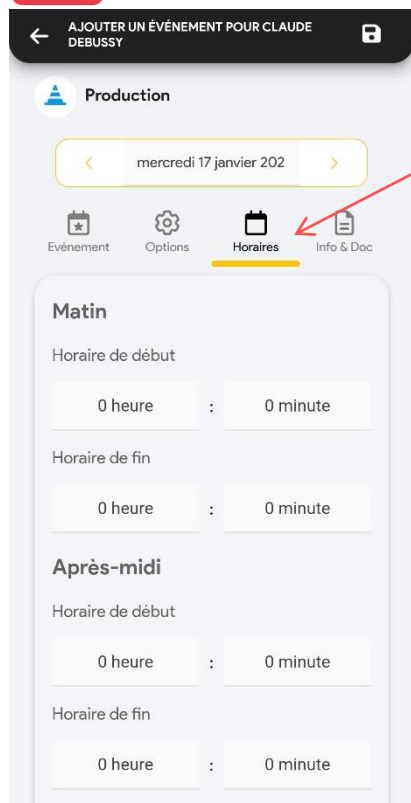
AJOUTER UN ÉVÉNEMENT POUR CLAUDE DEBUSSY

Production

<
mercredi 17 janvier 202
>

Evénement
Options
Horaires
Info & Doc

Matin

Horaire de début

0 heure
:
0 minute

Horaire de fin

0 heure
:
0 minute

Après-midi

Horaire de début

0 heure
:
0 minute

Horaire de fin

0 heure
:
0 minute